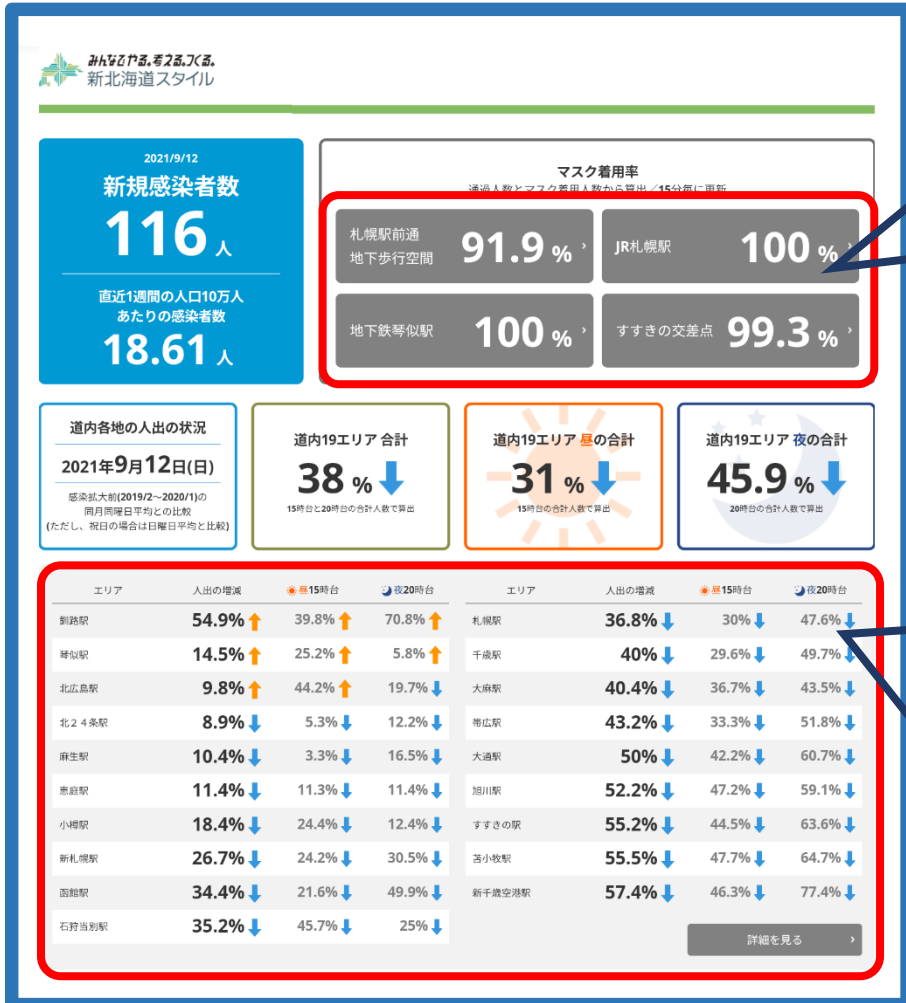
みんなでやる。考える。つくる。
新北海道スタイル

2021/9/12
新規感染者数
116人
直近1週間の人口10万人あたりの感染者数
18.61人

マスク着用率
通過人数とマスク着用人数から算出／15分毎に更新

札幌駅前通地下歩行空間 91.9% ›
JR札幌駅 100% ›
地下鉄琴似駅 100% ›
すすきの交差点 99.3% ›

道内各地の人出の状況
2021年9月12日(日)
感染拡大前(2019/2～2020/1)の同月同曜日平均との比較
(ただし、祝日の場合は日曜日平均と比較)

道内19エリア 合計
38%
15時台と20時台の合計人数で算出

道内19エリア 昼の合計
31%
15時台の合計人数で算出

道内19エリア 夜の合計
45.9%
20時台の合計人数で算出

| エリア | 人出の増減 | 昼15時台 | 夜20時台 |
|---|---|---|---|
| 釧路駅 | 54.9% | 39.8% | 70.8% |
| 琴似駅 | 14.5% | 25.2% | 5.8% |
| 北広島駅 | 9.8% | 44.2% | 19.7% |
| 北２４条駅 | 8.9% | 5.3% | 12.2% |
| 麻生駅 | 10.4% | 3.3% | 16.5% |
| 恵庭駅 | 11.4% | 11.3% | 11.4% |
| 小樽駅 | 18.4% | 24.4% | 12.4% |
| 新札幌駅 | 26.7% | 24.2% | 30.5% |
| 函館駅 | 34.4% | 21.6% | 49.9% |
| 石狩当別駅 | 35.2% | 45.7% | 25% |

| エリア | 人出の増減 | 昼15時台 | 夜20時台 |
|---|---|---|---|
| 札幌駅 | 36.8% | 30% | 47.6% |
| 千歳駅 | 40% | 29.6% | 49.7% |
| 大麻駅 | 40.4% | 36.7% | 43.5% |
| 帯広駅 | 43.2% | 33.3% | 51.8% |
| 大通駅 | 50% | 42.2% | 60.7% |
| 旭川駅 | 52.2% | 47.2% | 59.1% |
| すすきの駅 | 55.2% | 44.5% | 63.6% |
| 苫小牧駅 | 55.5% | 47.7% | 64.7% |
| 新千歳空港駅 | 57.4% | 46.3% | 77.4% |

詳細を見る ›